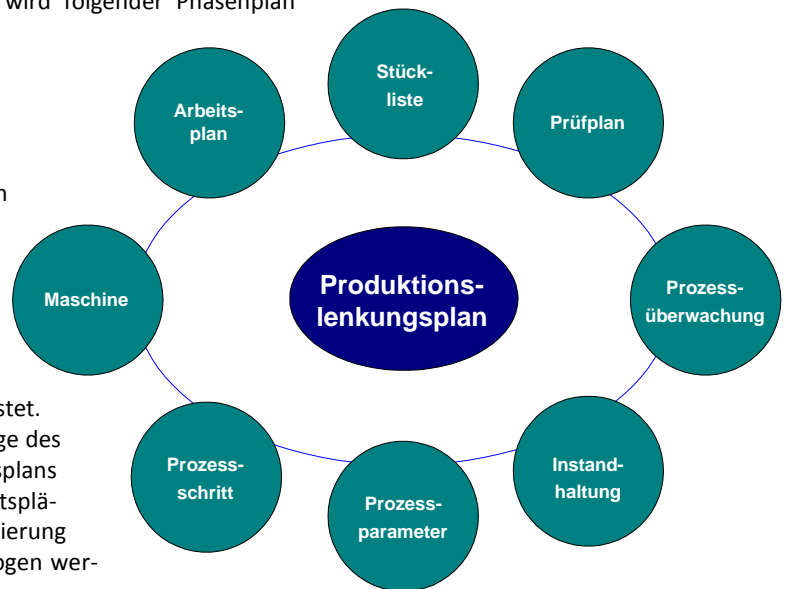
wird folgender Phasenplan

n

stet.
ge des
splans
tsplä-
ierung
ogen wer-

Stück-
liste

Arbeits-
plan

Prüfplan

Maschine

Produktions-
lenkungsplan

Prozess-
überwachung

Prozess-
schritt

Instand-
haltung

Prozess-
parameter